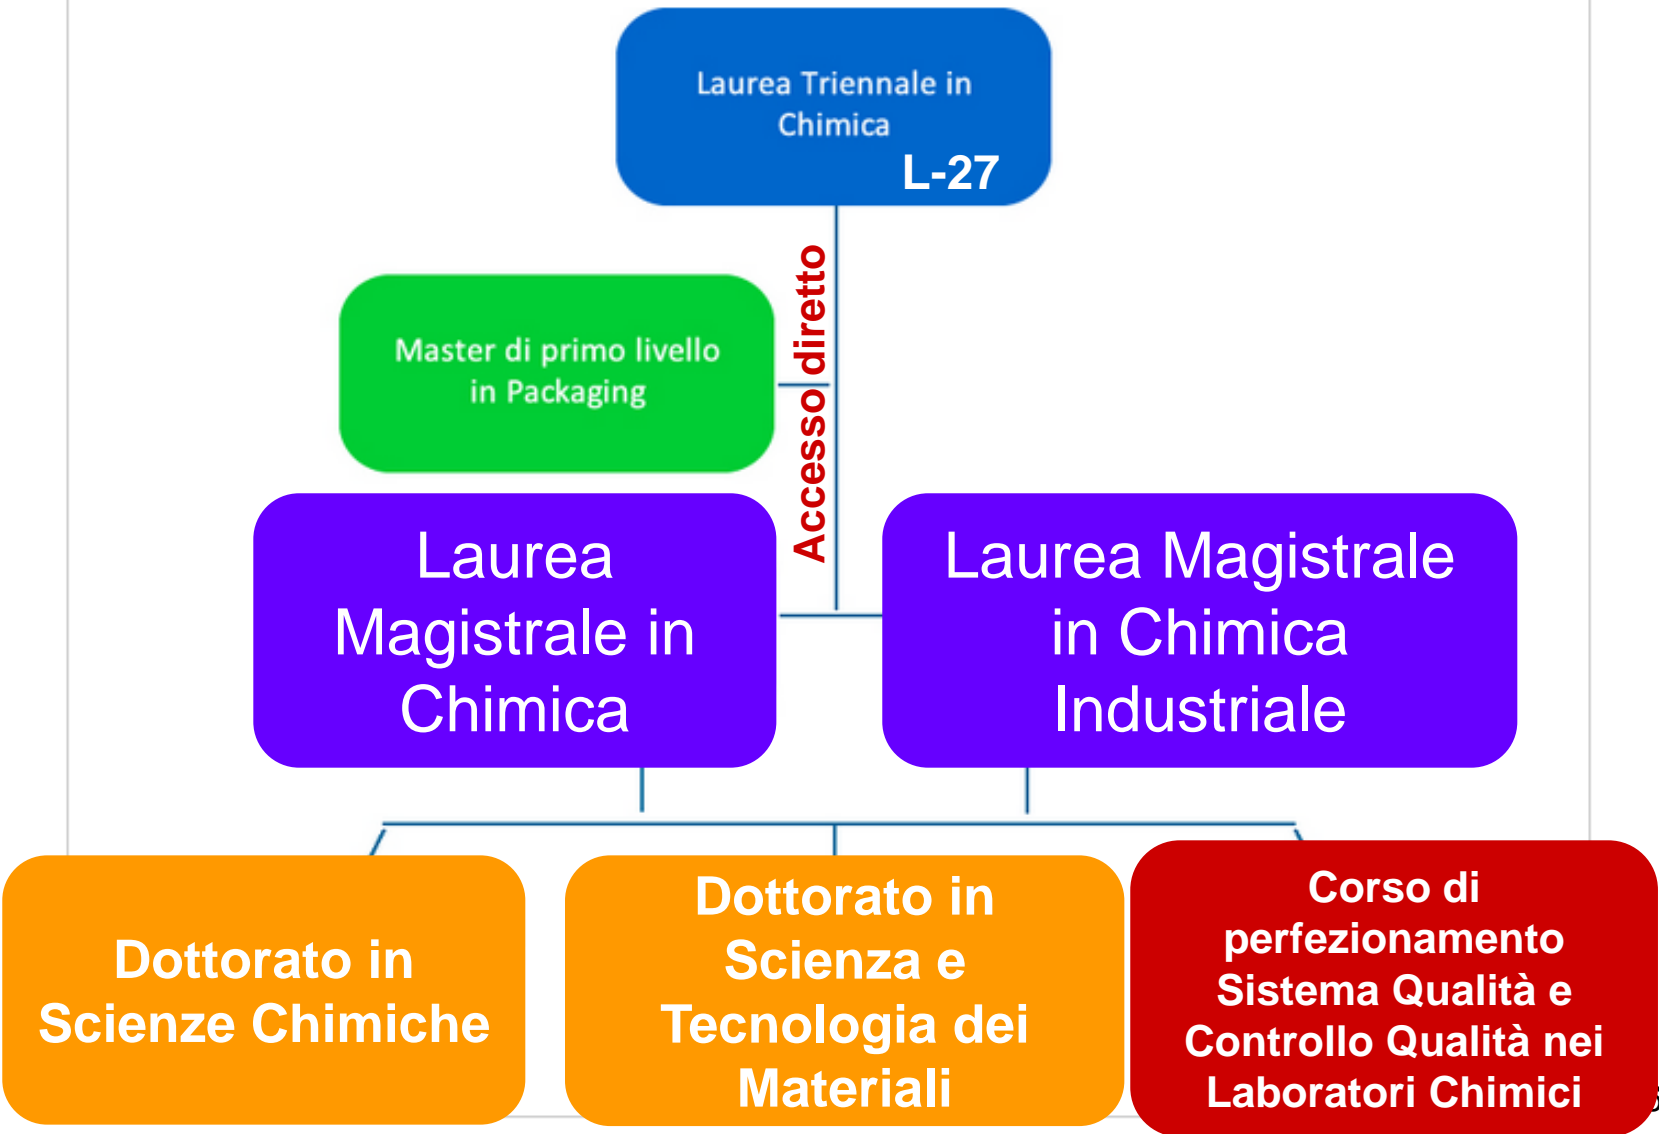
Laurea Triennale in Chimica
L-27

Accesso diretto

Master di primo livello in Packaging

Laurea Magistrale in Chimica

Laurea Magistrale in Chimica Industriale

Dottorato in Scienze Chimiche

Dottorato in Scienza e Tecnologia dei Materiali

Corso di perfezionamento Sistema Qualità e Controllo Qualità nei Laboratori Chimici